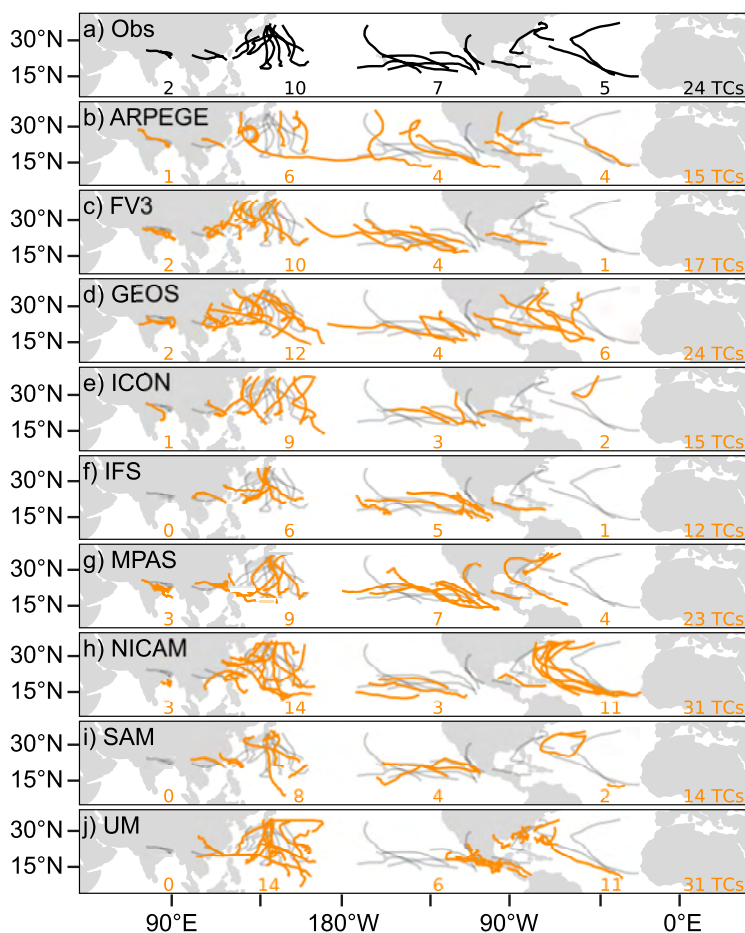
30°N
15°N
a) Obs
2 10 7 5 24 TCs

30°N
15°N
b) ARPEGE
1 6 4 4 15 TCs

30°N
15°N
c) FV3
2 10 4 1 17 TCs

30°N
15°N
d) GEOS
2 12 4 6 24 TCs

30°N
15°N
e) ICON
1 9 3 2 15 TCs

30°N
15°N
f) IFS
0 6 5 1 12 TCs

30°N
15°N
g) MPAS
3 9 7 4 23 TCs

30°N
15°N
h) NICAM
3 14 3 11 31 TCs

30°N
15°N
i) SAM
0 8 4 2 14 TCs

30°N
15°N
j) UM
0 14 6 11 31 TCs

90°E 180°W 90°W 0°E